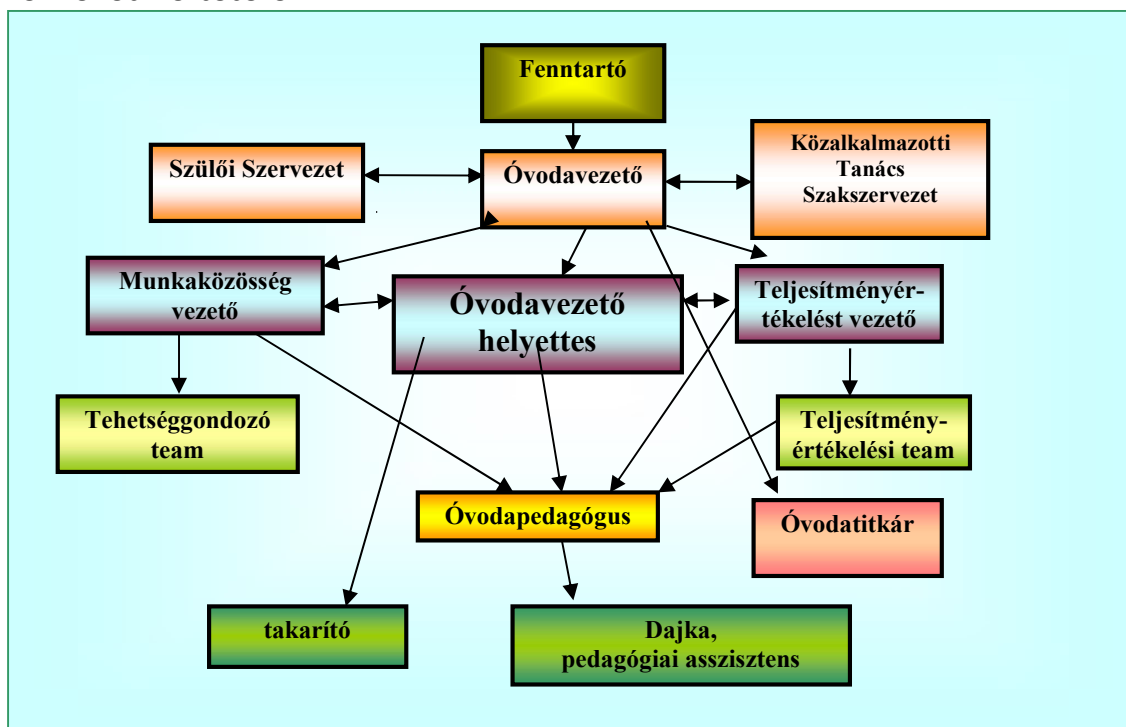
Fenntartó

Szülői Szervezet

Óvodavezető

Közalkalmazotti Tanács Szakszervezet

Munkaközösség vezető

Óvodavezető helyettes

Teljesítményértékelést vezető

Tehetséggondozó team

Teljesítményértékelési team

Óvodapedagógus

Óvodatitkár

takarító

Dajka, pedagógiai asszisztens